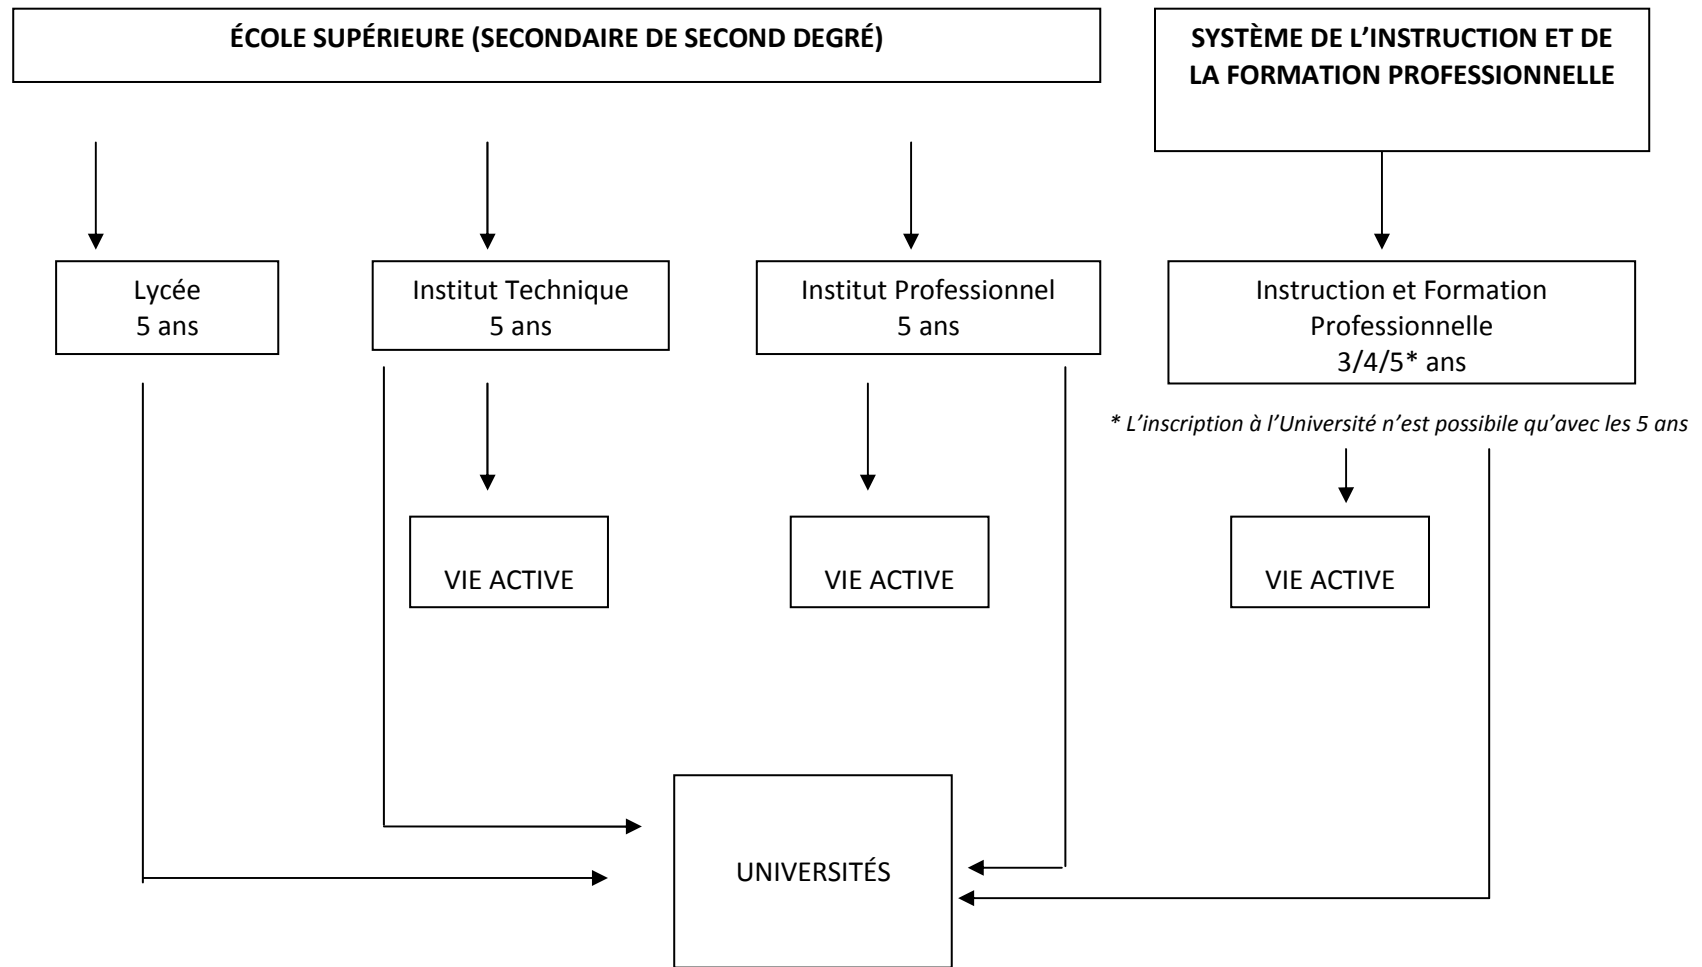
ÉCOLE SUPÉRIEURE (SECONDAIRE DE SECOND DEGRÉ)

SYSTÈME DE L'INSTRUCTION ET DE LA FORMATION PROFESSIONNELLE

Lycée
5 ans

Institut Technique
5 ans

Institut Professionnel
5 ans

Instruction et Formation Professionnelle
3/4/5* ans

* L'inscription à l'Université n'est possibile qu'avec les 5 ans

VIE ACTIVE

VIE ACTIVE

VIE ACTIVE

UNIVERSITÉS